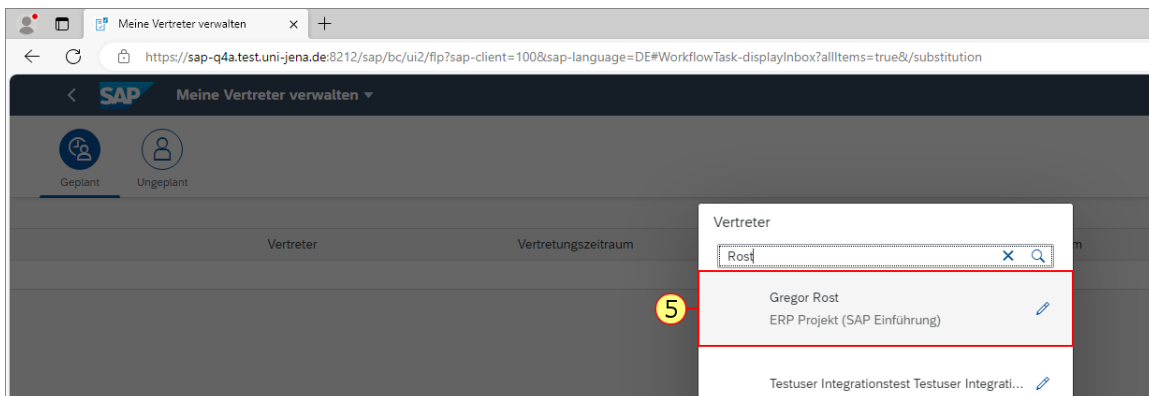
Meine Vertreter verwalten ×
+
https://sap-q4a.test.uni-jena.de:8212/sap/bc/ui2/flp?sap-client=100&sap-language=DE#WorkflowTask-displayInbox?allItems=true&/substitution
SAP Meine Vertreter verwalten
Geplant
Ungeplant
Vertreter
Vertretungszeitraum
m
Vertreter
Rost
5
Gregor Rost
ERP Projekt (SAP Einführung)
Testuser Integrationstest Testuser Integrati...